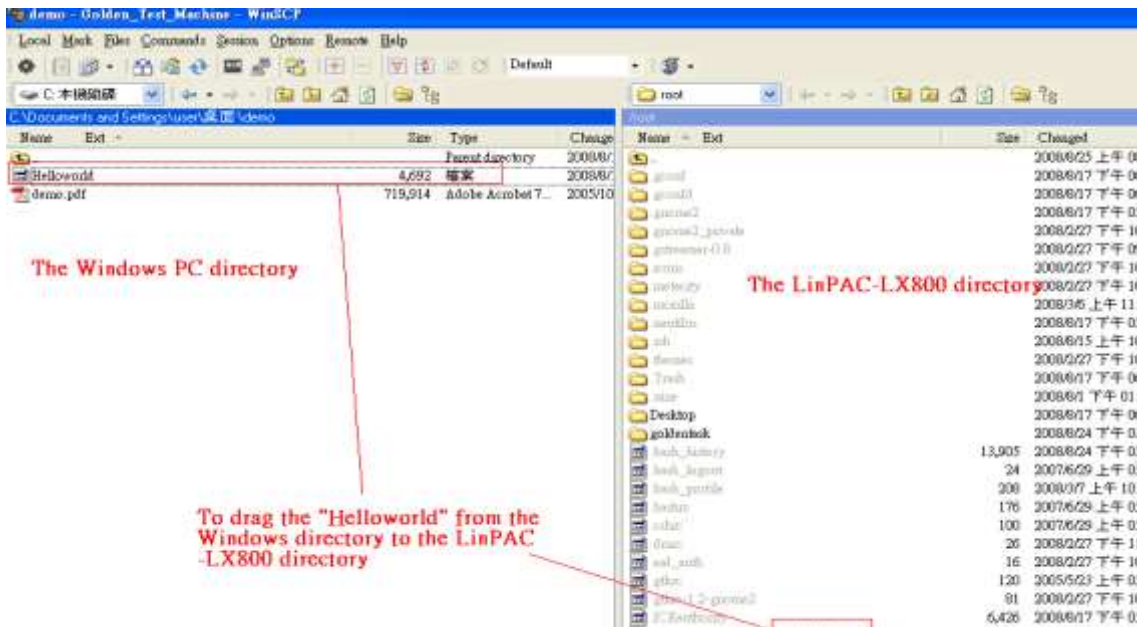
demo - Golden_Test_Machine - WinSCP

Local Mark Files Commands Session Options Remote Help

Default

C: 本機磁碟

root

C:\Documents and Settings\user\桌面\demo

/root

| Name | Ext | Size | Type | Change |
|---|---|---|---|---|
| .. | | | Parent directory | 2008/8/ |
| Helloworld | | 4,692 | 檔案 | 2008/8/ |
| demo.pdf | | 719,914 | Adobe Acrobat 7... | 2005/10 |

The Windows PC directory

| Name | Ext | Size | Changed |
|---|---|---|---|
| .. | | | 2008/8/25 上午 0 |
| .gconf | | | 2008/8/17 下午 0 |
| .gconfd | | | 2008/8/17 下午 0 |
| .gnome2 | | | 2008/8/17 下午 0 |
| .gnome2_private | | | 2008/2/27 下午 1 |
| .gstreamer-0.8 | | | 2008/2/27 下午 0 |
| .icons | | | 2008/2/27 下午 1 |
| .metacity | | | 2008/2/27 下午 1 |
| .mozilla | | | 2008/3/5 上午 11 |
| .nautilus | | | 2008/8/17 下午 0 |
| .ssh | | | 2008/8/15 上午 1 |
| .themes | | | 2008/2/27 下午 1 |
| .Trash | | | 2008/8/17 下午 0 |
| .xine | | | 2008/8/1 下午 01 |
| Desktop | | | 2008/8/17 下午 0 |
| goldentask | | | 2008/8/24 下午 0 |
| .bash_history | | 13,905 | 2008/8/24 下午 0 |
| .bash_logout | | 24 | 2007/6/29 上午 0 |
| .bash_profile | | 208 | 2008/3/7 上午 10 |
| .bashrc | | 176 | 2007/6/29 上午 0 |
| .cshrc | | 100 | 2007/6/29 上午 0 |
| .dmrc | | 26 | 2008/2/27 下午 1 |
| .esd_auth | | 16 | 2008/2/27 下午 1 |
| .gtkrc | | 120 | 2005/5/23 上午 0 |
| .gtkrc-1.2-gnome2 | | 81 | 2008/2/27 下午 1 |
| .ICEauthority | | 6,426 | 2008/8/17 下午 0 |

The LinPAC-LX800 directory

To drag the "Helloworld" from the Windows directory to the LinPAC -LX800 directory